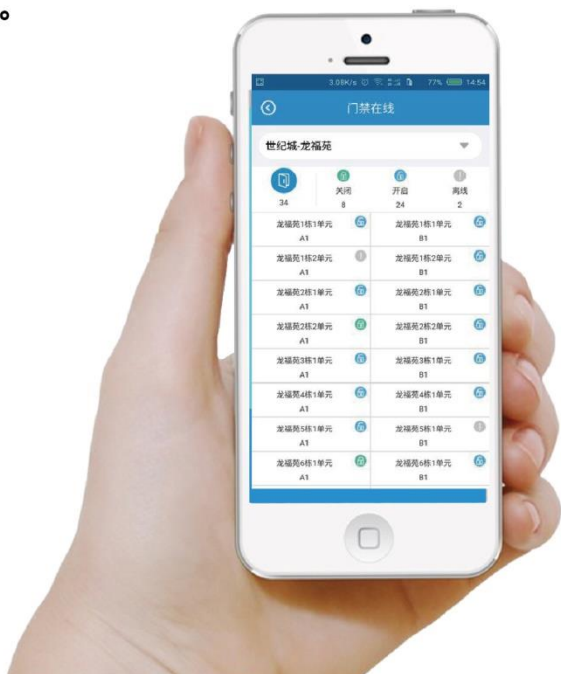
。

3.08K/s 77% 14:54

门禁在线

世纪城-龙福苑

34

关闭
8

开启
24

离线
2

| | |
|---|---|
| 龙福苑1栋1单元 A1 | 龙福苑1栋1单元 B1 |
| 龙福苑1栋2单元 A1 | 龙福苑1栋2单元 B1 |
| 龙福苑2栋1单元 A1 | 龙福苑2栋1单元 B1 |
| 龙福苑2栋2单元 A1 | 龙福苑2栋2单元 B1 |
| 龙福苑3栋1单元 A1 | 龙福苑3栋1单元 B1 |
| 龙福苑4栋1单元 A1 | 龙福苑4栋1单元 B1 |
| 龙福苑5栋1单元 A1 | 龙福苑5栋1单元 B1 |
| 龙福苑6栋1单元 A1 | 龙福苑6栋1单元 B1 |